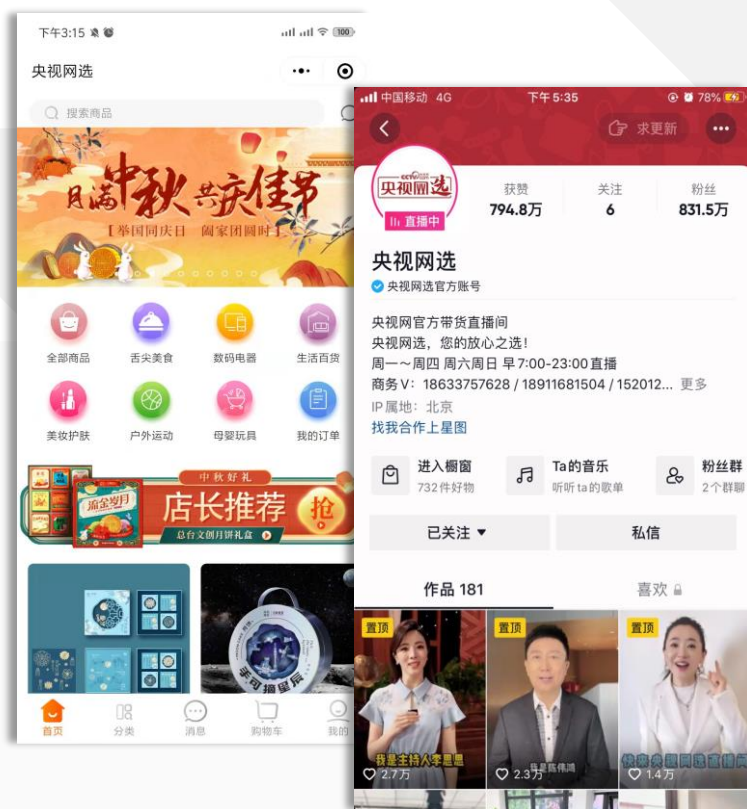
下午3:15

央视网选

搜索商品

月满中秋 共庆佳节
【举国同庆日 阖家团圆时】

全部商品
舌尖美食
数码电器
生活百货
美妆护肤
户外运动
母婴玩具
我的订单

中秋好礼
店长推荐
抢
总台文创月饼礼盒

流金岁月

首页
分类
消息
购物车
我的

中国移动 4G
下午5:35
78%

求更新

央视网选
直播中

获赞
794.8万
关注
6
粉丝
831.5万

央视网选
央视网选官方账号

央视网官方带货直播间
央视网选，您的放心之选！
周一～周四 周六周日 早7:00-23:00直播
商务V：18633757628 / 18911681504 / 152012... 更多
IP属地：北京
找我合作上星图

进入橱窗
732件好物
Ta的音乐
听听ta的歌单
粉丝群
2个群聊

已关注
私信

作品 181
喜欢

置顶
置顶
置顶

我是主持人李思思
2.7万
2.3万
1.4万